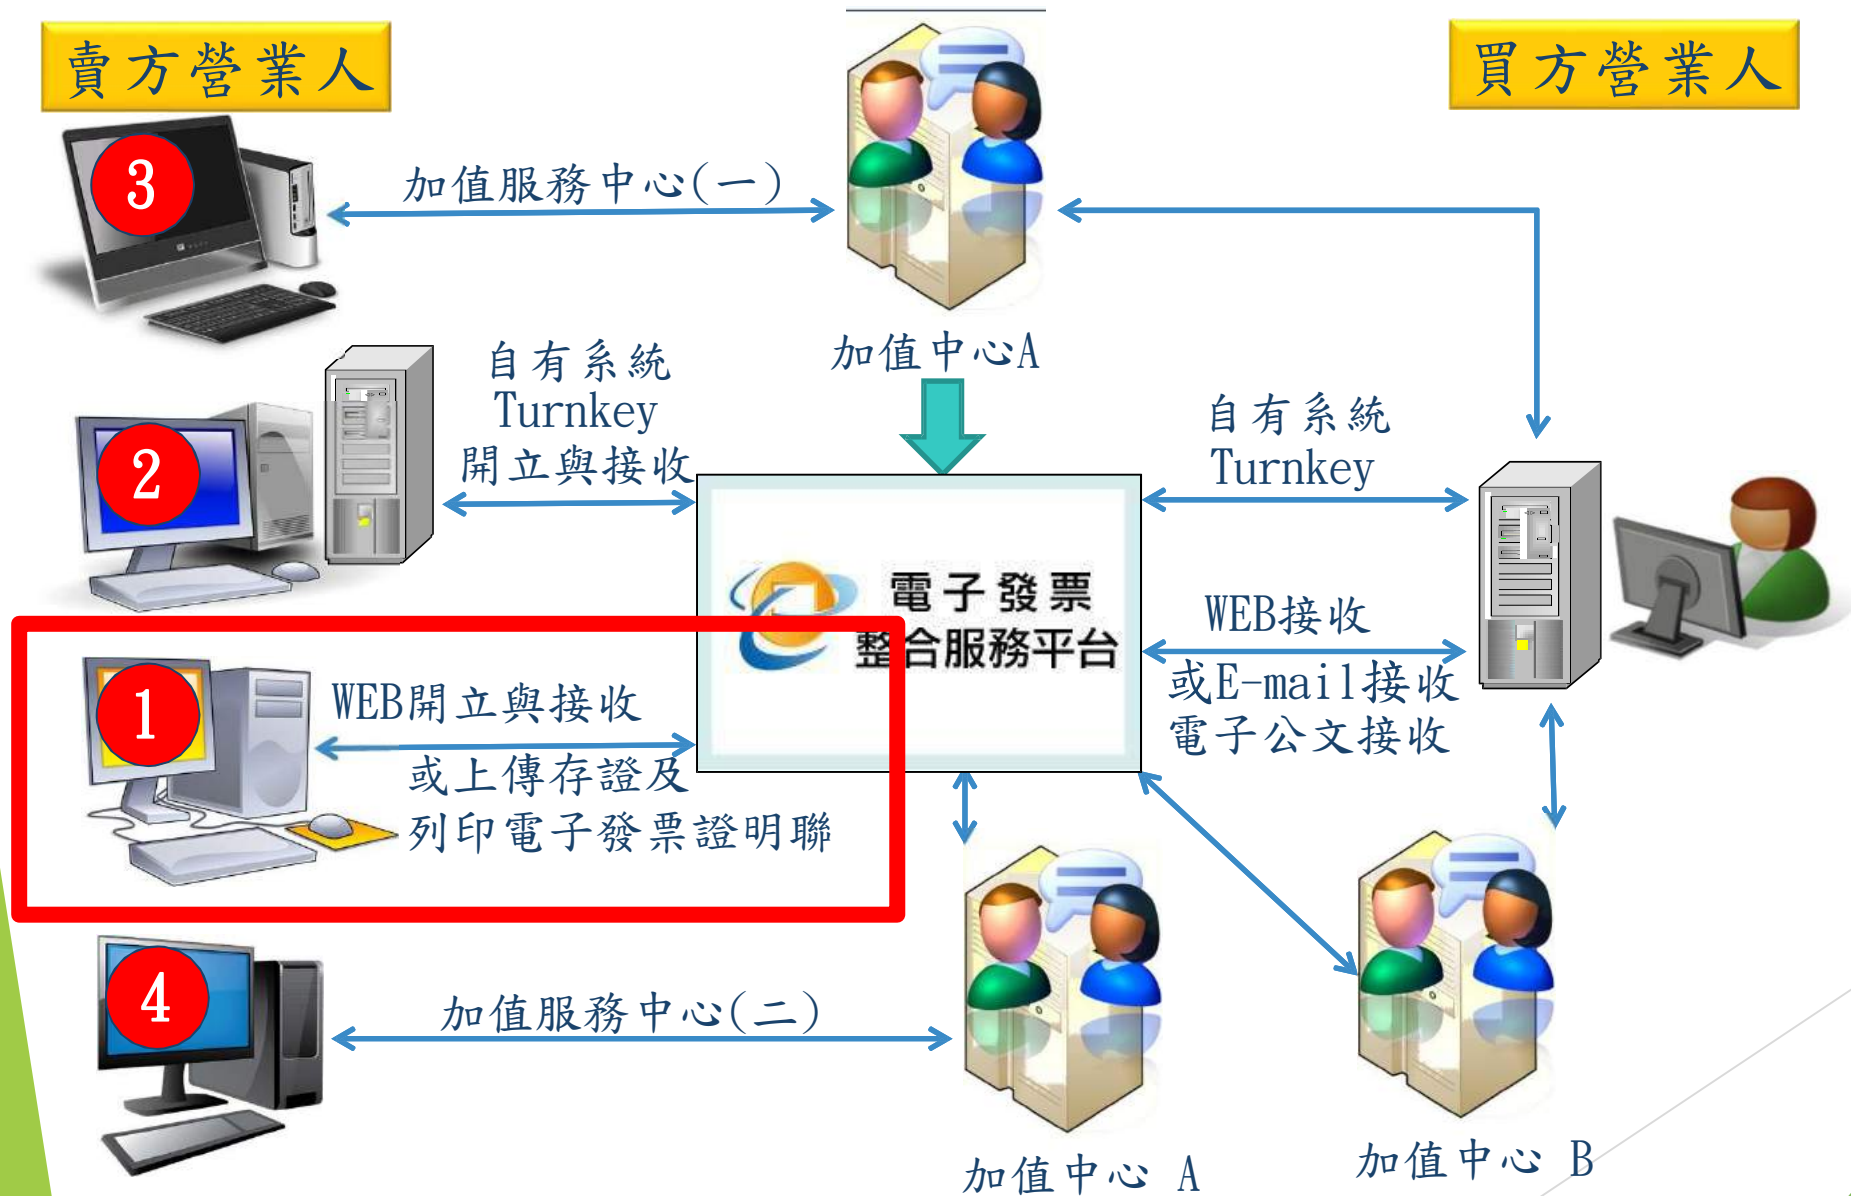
賣方營業人

買方營業人

3

加值服務中心(一)

加值中心A

2

自有系統
Turnkey
開立與接收

自有系統
Turnkey

電子發票
整合服務平台

WEB接收
或E-mail接收
電子公文接收

1

WEB開立與接收
或上傳存證及
列印電子發票證明聯

4

加值服務中心(二)

加值中心 A

加值中心 B